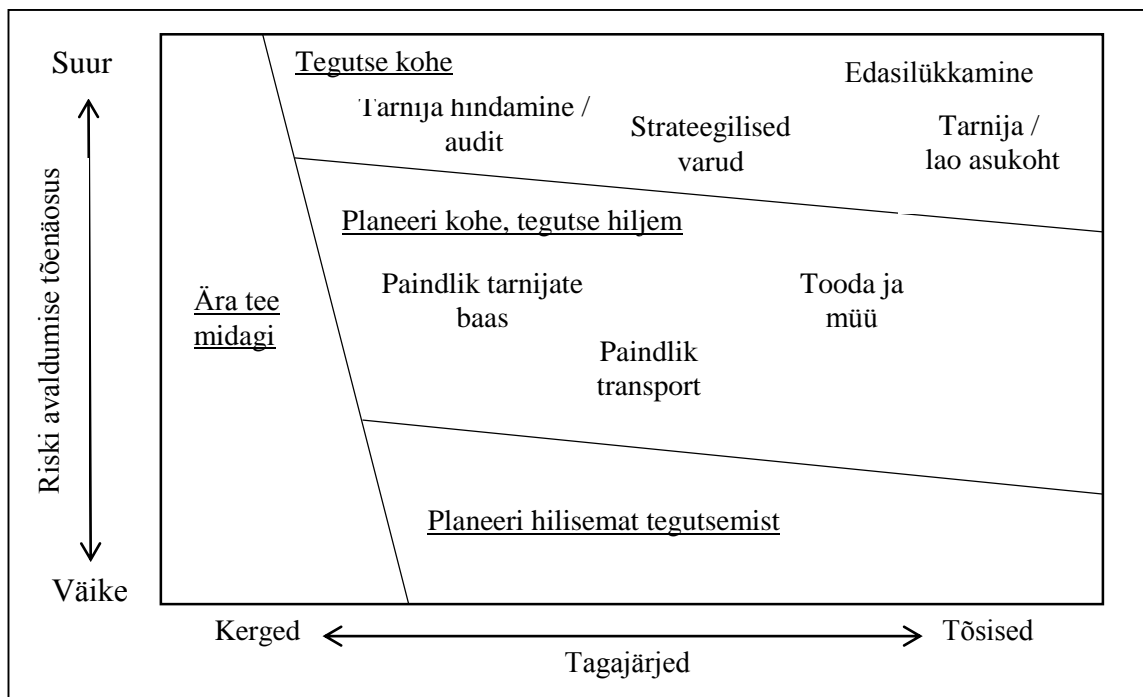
Suur

Riski avaldumise tõenäosus

Väike

Tegutse kohe

Edasilükkamine

Tarnija hindamine / audit

Strateegilised varud

Tarnija / lao asukoht

Planeeri kohe, tegutse hiljem

Ära tee midagi

Paindlik tarnijate baas

Tooda ja müü

Paindlik transport

Planeeri hilisemat tegutsemist

Kerged

Tõsised

Tagajärjed